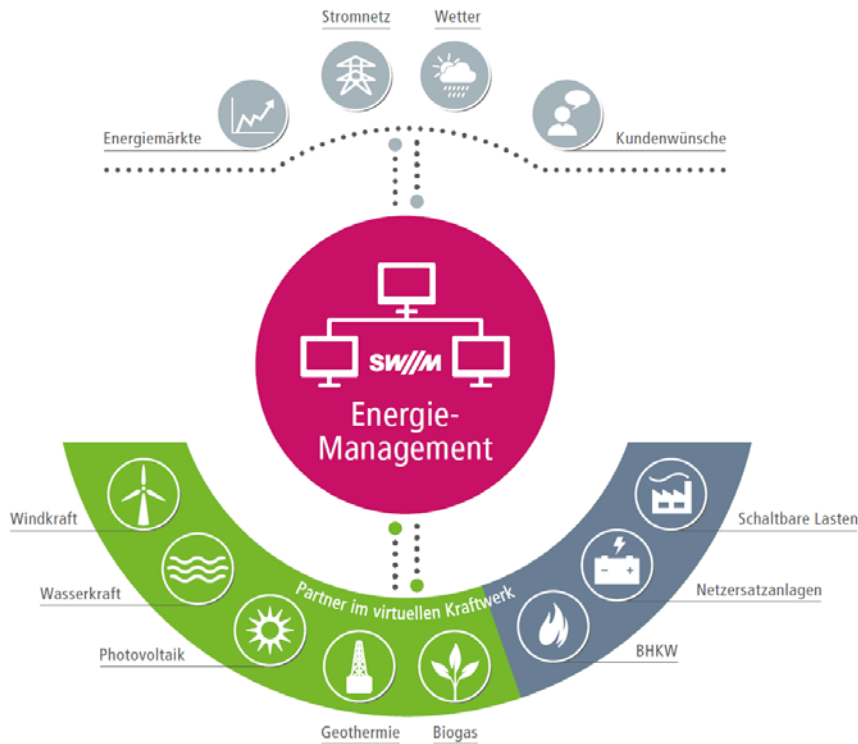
Stromnetz

Wetter

Energiemärkte

Kundenwünsche

SW//M

Energie-Management

Windkraft

Wasserkraft

Photovoltaik

Geothermie

Biogas

Partner im virtuellen Kraftwerk

Schaltbare Lasten

Netzersatzanlagen

BHKW